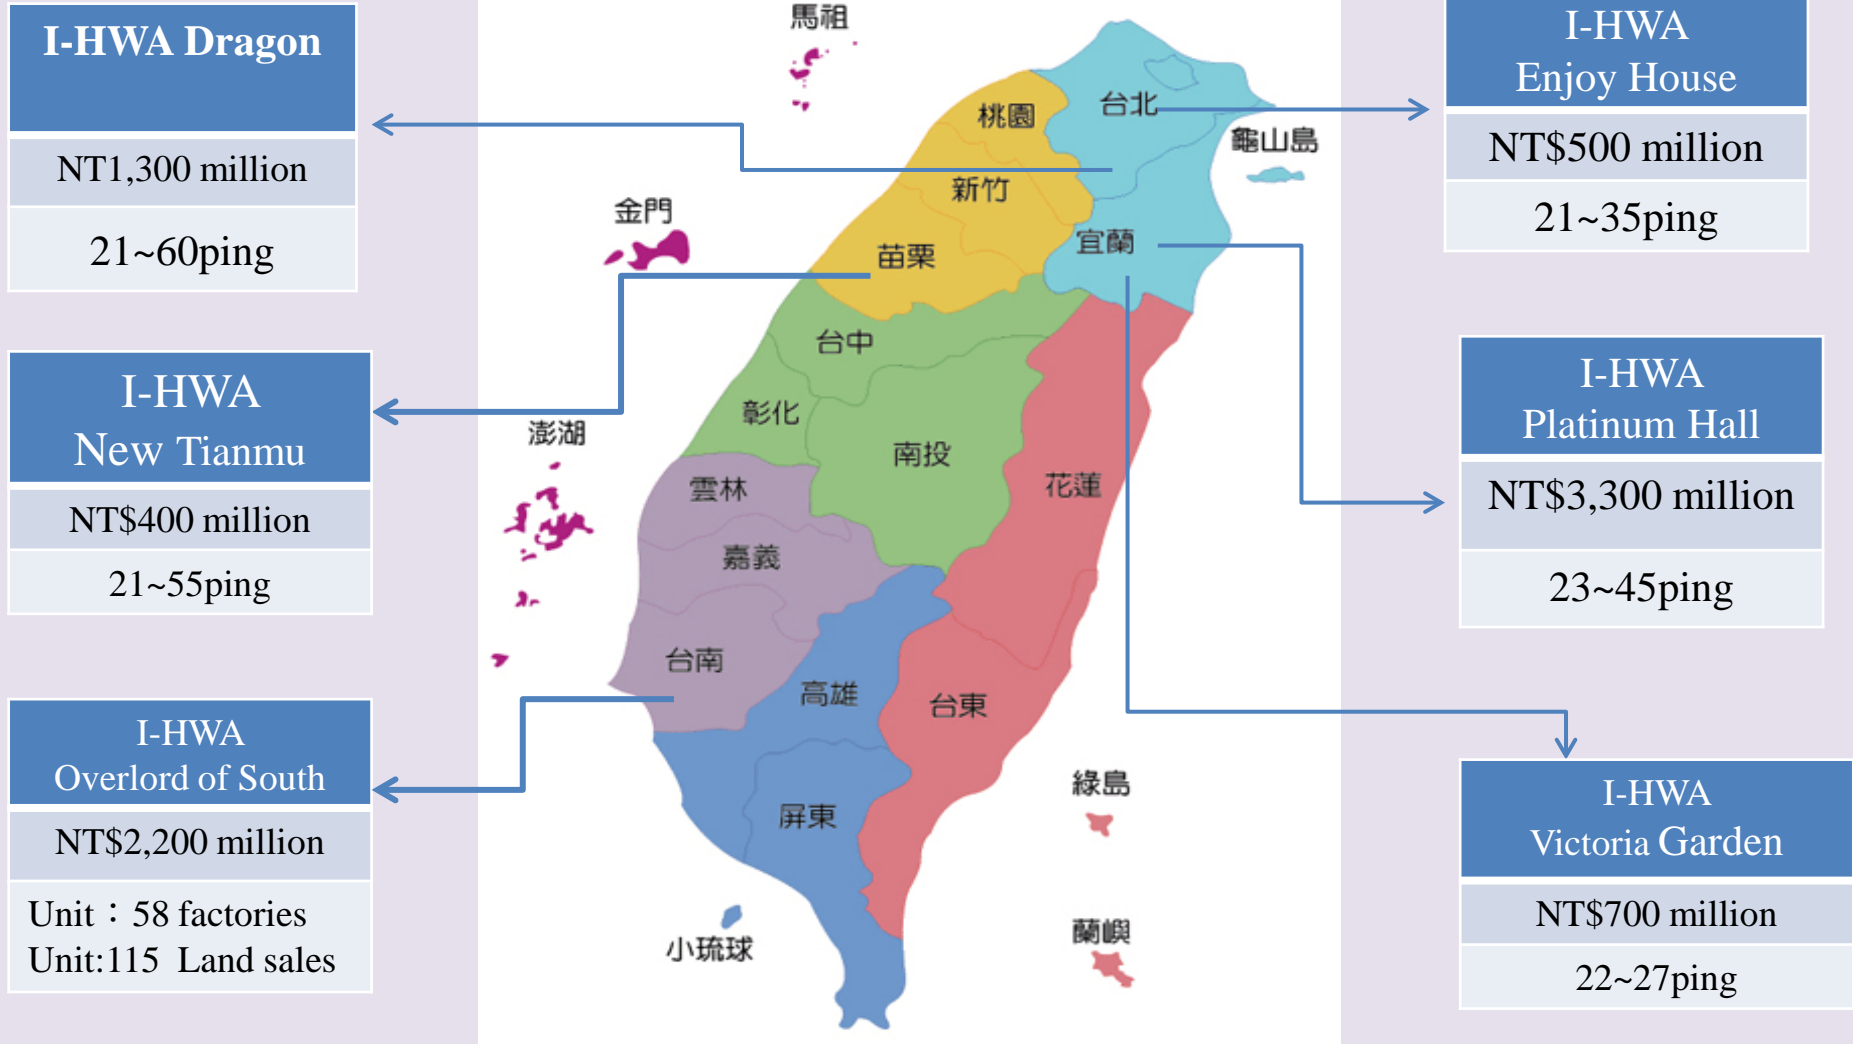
I-HWA Dragon

NT1,300 million

21~60ping

I-HWA
New Tianmu

NT$400 million

21~55ping

I-HWA
Overlord of South

NT$2,200 million

Unit：58 factories
Unit:115 Land sales

馬祖

金門

澎湖

桃園

台北

龜山島

新竹

苗栗

宜蘭

台中

彰化

南投

花蓮

雲林

嘉義

台南

高雄

台東

屏東

綠島

小琉球

蘭嶼

I-HWA
Enjoy House

NT$500 million

21~35ping

I-HWA
Platinum Hall

NT$3,300 million

23~45ping

I-HWA
Victoria Garden

NT$700 million

22~27ping